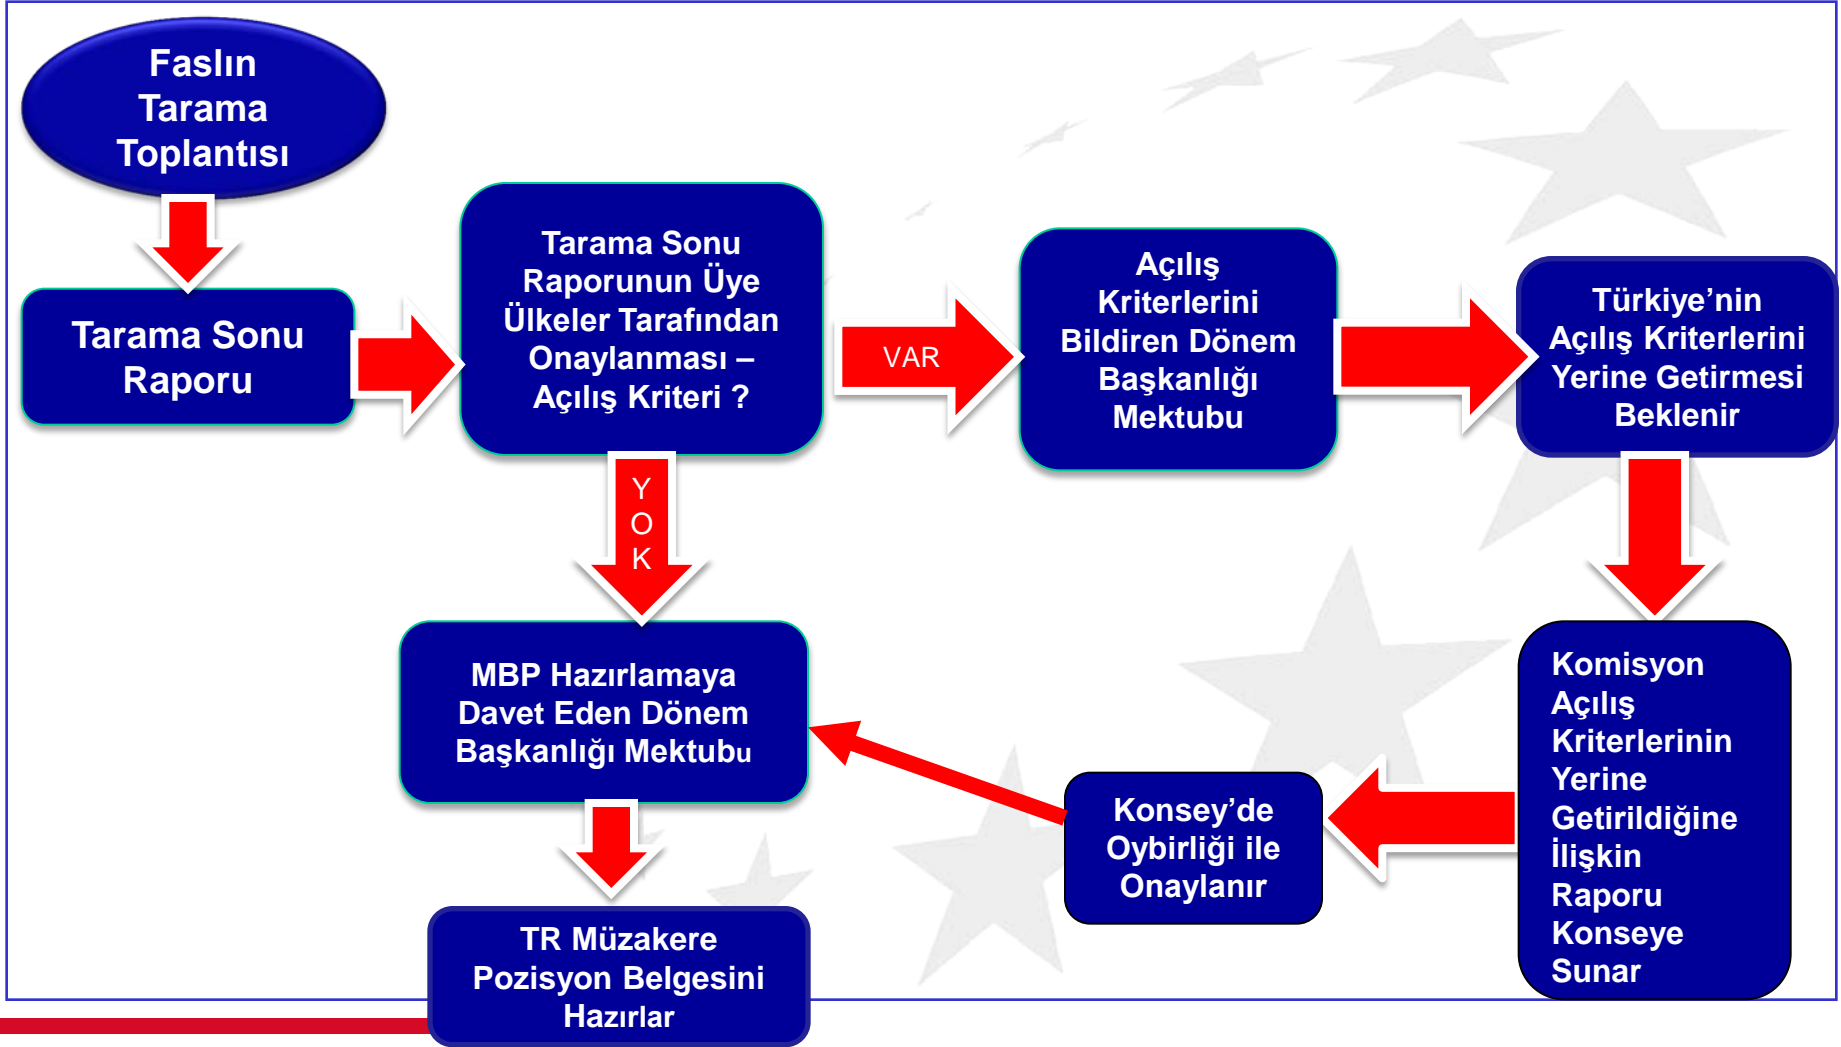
Faslın Tarama Toplantısı

Tarama Sonu Raporu

Tarama Sonu Raporunun Üye Ülkeler Tarafından Onaylanması – Açılış Kriteri ?

VAR

Açılış Kriterlerini Bildiren Dönem Başkanlığı Mektubu

Türkiye'nin Açılış Kriterlerini Yerine Getirmesi Beklenir

YOK

MBP Hazırlamaya Davet Eden Dönem Başkanlığı Mektubu

Komisyon Açılış Kriterlerinin Yerine Getirildiğine İlişkin Raporu Konseye Sunar

Konsey'de Oybirliği ile Onaylanır

TR Müzakere Pozisyon Belgesini Hazırlar